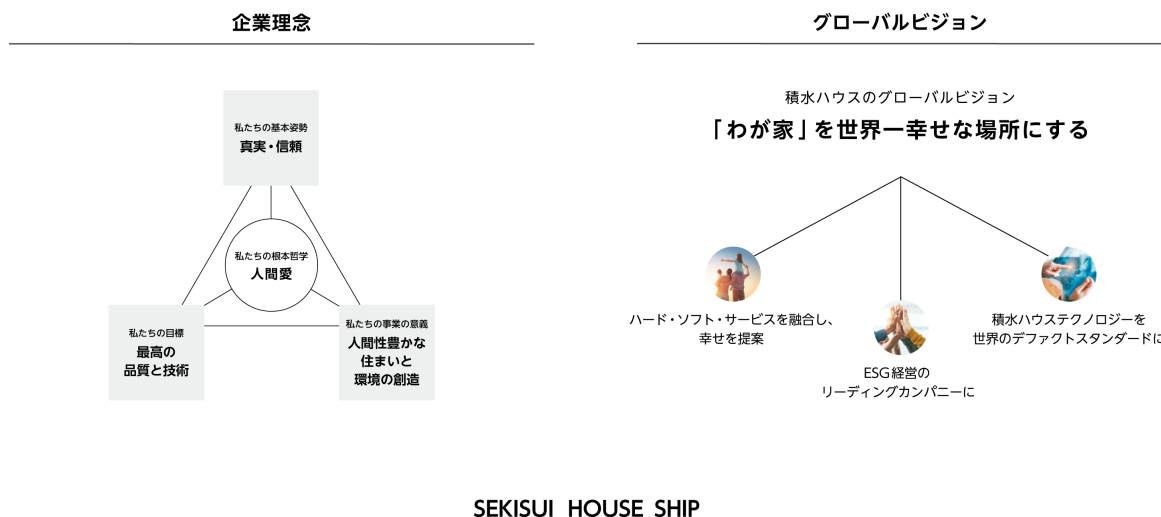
企業理念

私たちの基本姿勢
真実・信頼

私たちの根本哲学
人間愛

私たちの目標
最高の
品質と技術

私たちの事業の意義
人間性豊かな
住まいと
環境の創造

グローバルビジョン

積水ハウスのグローバルビジョン
「わが家」を世界一幸せな場所にする

ハード・ソフト・サービスを融合し、
幸せを提案

ESG経営の
リーディングカンパニーに

積水ハウステクノロジーを
世界のデファクトスタンダードに

SEKISUI HOUSE SHIP